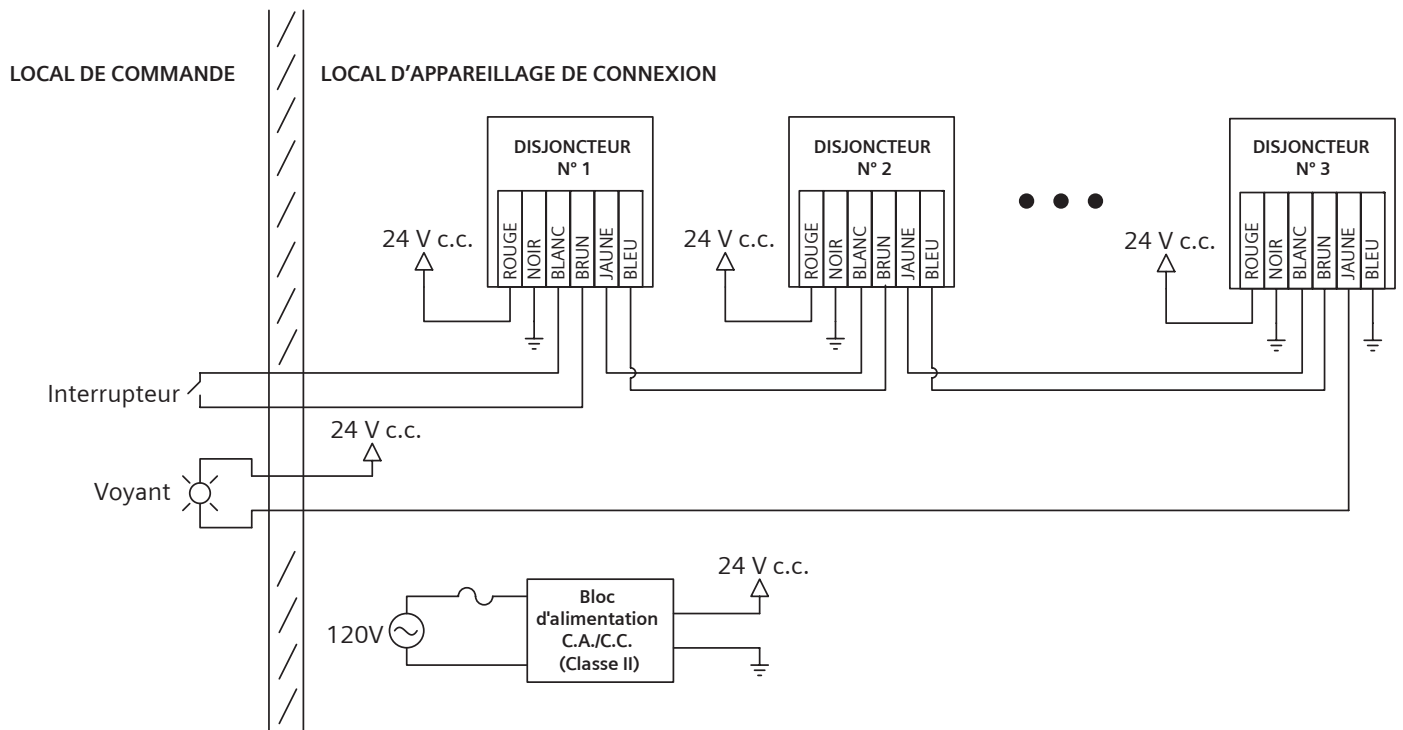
LOCAL DE COMMANDE

LOCAL D'APPAREILLAGE DE CONNEXION

DISJONCTEUR
N° 1

24 V c.c.

ROUGE NOIR BLANC BRUN JAUNE BLEU

DISJONCTEUR
N° 2

24 V c.c.

ROUGE NOIR BLANC BRUN JAUNE BLEU

DISJONCTEUR
N° 3

24 V c.c.

ROUGE NOIR BLANC BRUN JAUNE BLEU

Interrupteur

24 V c.c.

Voyant

24 V c.c.

120V

Bloc d'alimentation C.A./C.C. (Classe II)